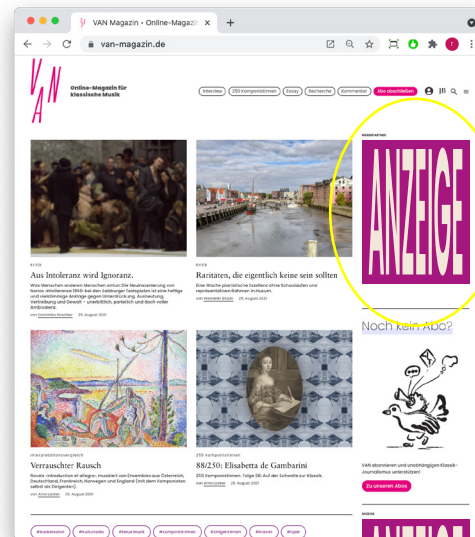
VAN Magazin • Online-Magazi ×

van-magazin.de

VAN

Online-Magazin für klassische Musik

Interview 250 Komponistinnen Essay Recherche Kommentar Abo abschließen

Kritik

Aus Intoleranz wird Ignoranz.

Kritik

Raritäten, die eigentlich keine sein sollten

von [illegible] 25. August 2021

Interpretationsvergleich

Verrauschter Rausch

von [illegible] 25. August 2021

250 Komponistinnen

88/250: Elisabetta de Gambarini

von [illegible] 25. August 2021

ANZEIGE

Noch kein Abo?

Zu unseren Abos

ANZEIGE